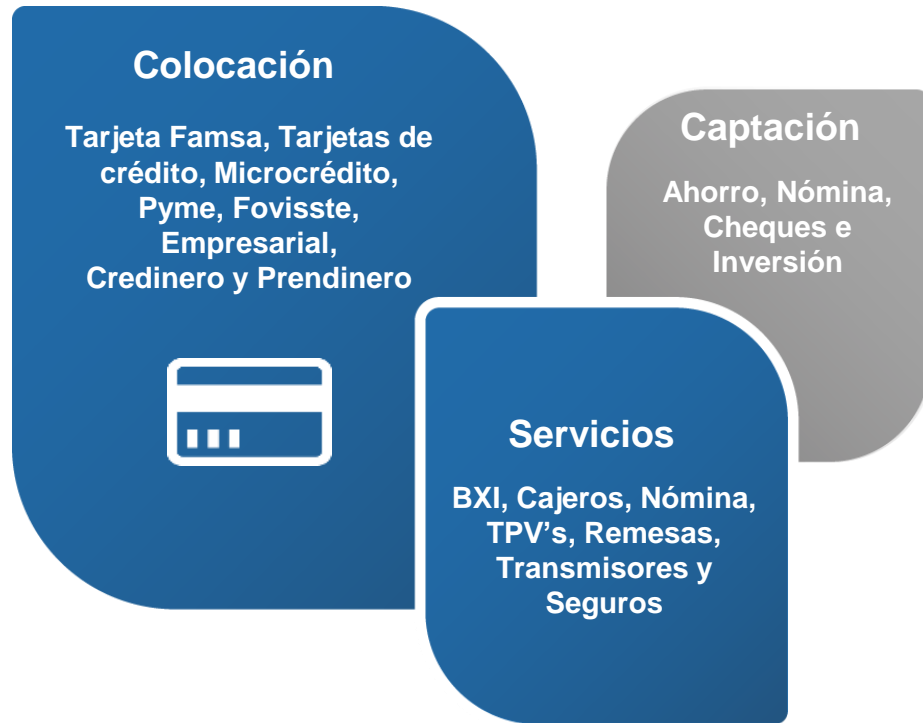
Colocación

Tarjeta Famsa, Tarjetas de crédito, Microcrédito, Pyme, Fovissste, Empresarial, Credinero y Prendinero

Captación

Ahorro, Nómina, Cheques e Inversión

Servicios

BXI, Cajeros, Nómina, TPV’s, Remesas, Transmisores y Seguros